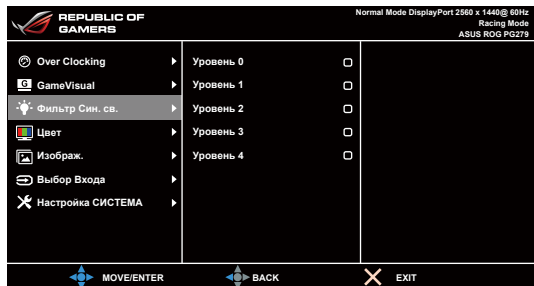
REPUBLIC OF GAMERS

Normal Mode DisplayPort 2560 x 1440@ 60Hz
Racing Mode
ASUS ROG PG279

Over Clocking
GameVisual
Фильтр Син. св.
Цвет
Изображ.
Выбор Входа
Настройка СИСТЕМА

Уровень 0
Уровень 1
Уровень 2
Уровень 3
Уровень 4

MOVE/ENTER
BACK
EXIT